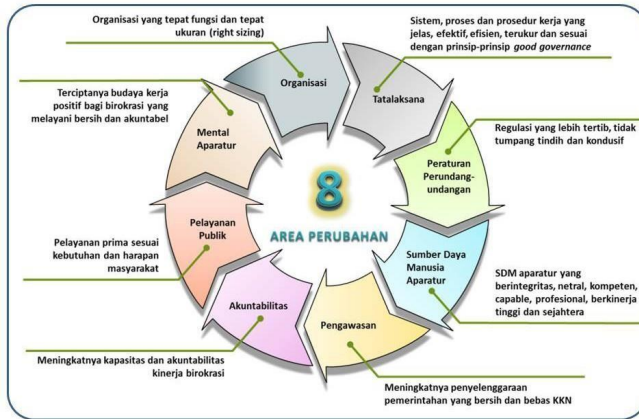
Organisasi yang tepat fungsi dan tepat ukuran (right sizing)

Sistem, proses dan prosedur kerja yang jelas, efektif, efisien, terukur dan sesuai dengan prinsip-prinsip *good governance*

Terciptanya budaya kerja positif bagi birokrasi yang melayani bersih dan akuntabel

Organisasi

Tatalaksana

Mental Aparatur

Regulasi yang lebih tertib, tidak tumpang tindih dan kondusif

Peraturan Perundang-undangan

8

AREA PERUBAHAN

Pelayanan Publik

Pelayanan prima sesuai kebutuhan dan harapan masyarakat

Sumber Daya Manusia Aparatur

SDM aparatur yang berintegritas, netral, kompeten, capable, profesional, berkinerja tinggi dan sejahtera

Akuntabilitas

Pengawasan

Meningkatnya kapasitas dan akuntabilitas kinerja birokrasi

Meningkatnya penyelenggaraan pemerintahan yang bersih dan bebas KKN